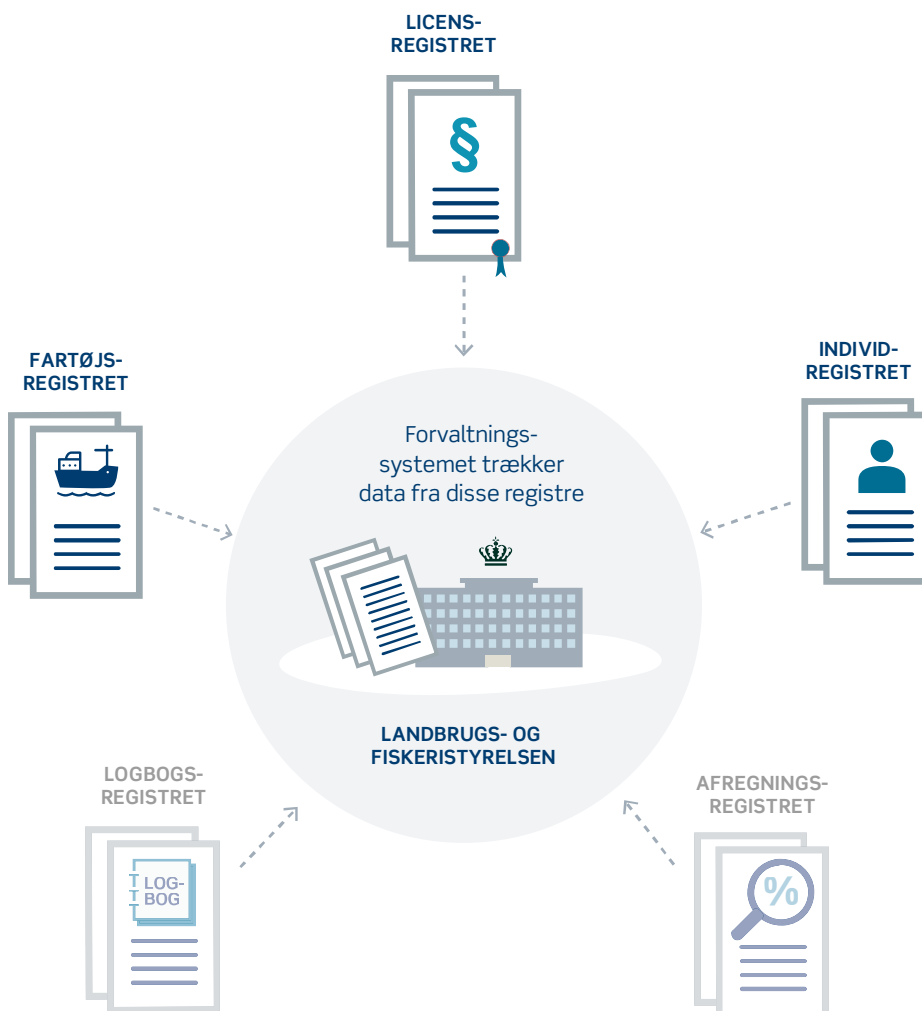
LICENS-
REGISTRET

§

FARTØJS-
REGISTRET

INDIVID-
REGISTRET

Forvaltnings-
systemet trækker
data fra disse registre

LANDBRUGS- OG
FISKERISTYRELSEN

LOGBOGS-
REGISTRET

LOG-
BOG

AFREGNINGS-
REGISTRET

%